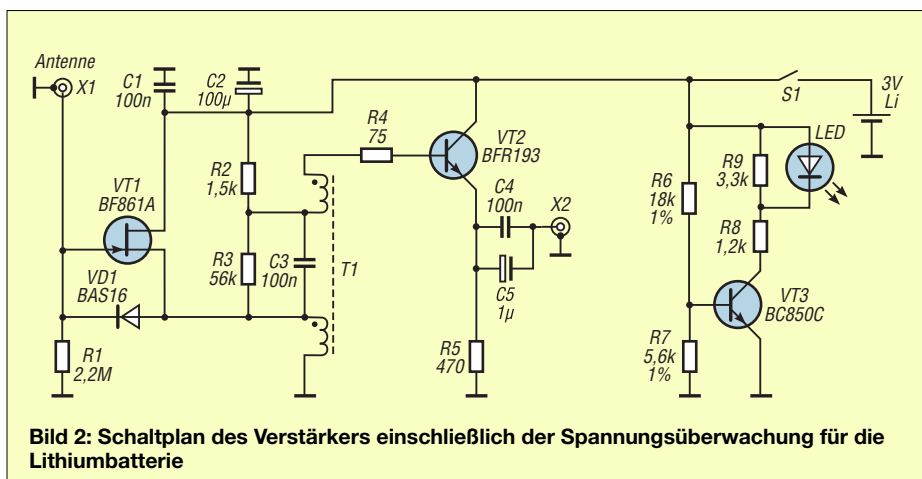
Antenne
X1
C1
100n
C2
100µ
R4
75
VT2
BFR193
S1
3V
Li
LED
R9
3,3k
R6
18k
1%
R8
1,2k
VT1
BF861A
R2
1,5k
C4
100n
X2
R3
56k
C3
100n
T1
VD1
BAS16
C5
1µ
VT3
BC850C
R1
2,2M
R5
470
R7
5,6k
1%

Bild 2: Schaltplan des Verstärkers einschließlich der Spannungsüberwachung für die Lithiumbatterie